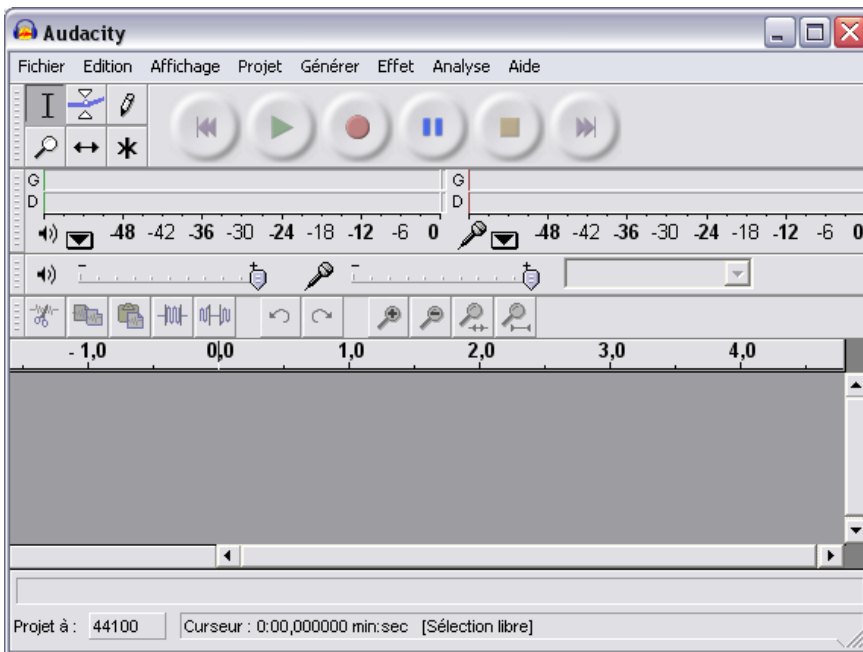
Audacity

Fichier Edition Affichage Projet Générer Effet Analyse Aide

G
D
-48 -42 -36 -30 -24 -18 -12 -6 0

G
D
-48 -42 -36 -30 -24 -18 -12 -6 0

-1,0 0,0 1,0 2,0 3,0 4,0

Projet à : 44100 Curseur : 0:00,000000 min:sec [Sélection libre]